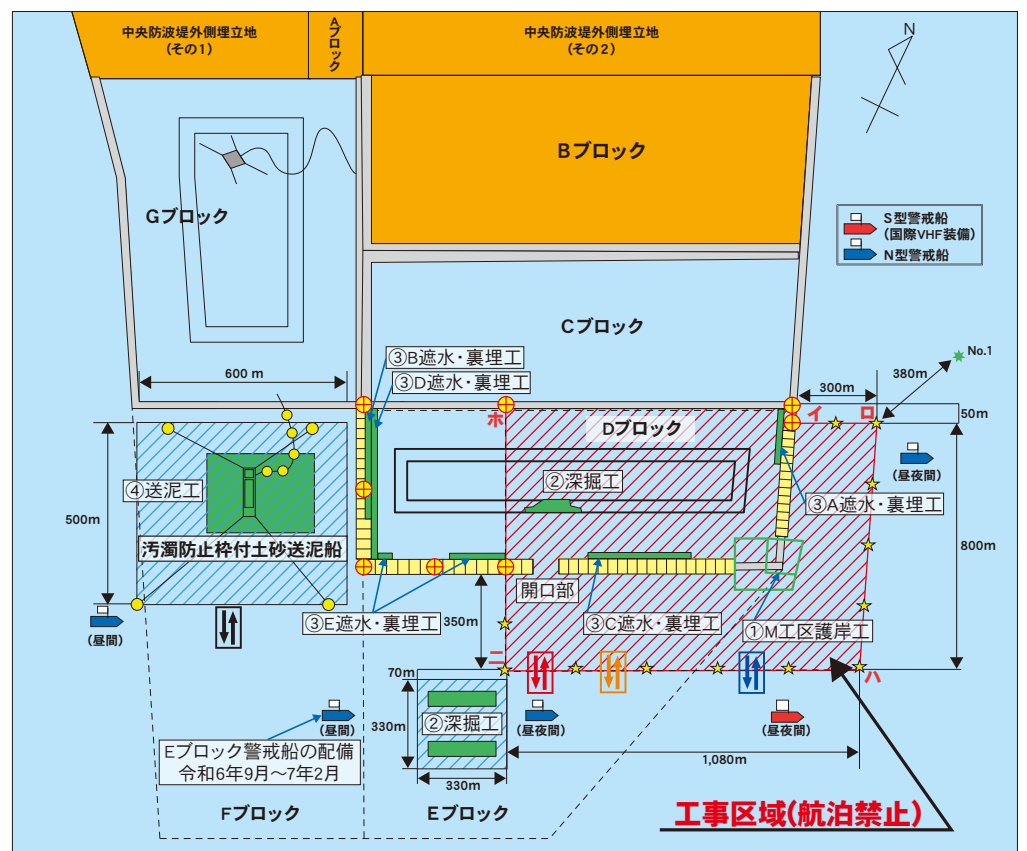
中央防波堤外側埋立地
(その1)

Aブロック

中央防波堤外側埋立地
(その2)

N

Bブロック

Gブロック

S型警戒船
(国際VHF装備)
N型警戒船

Cブロック

③B遮水・裏埋工
③D遮水・裏埋工

600 m

No.1

380m

300m

50m

ホ
イ
ロ

Dブロック

(昼夜間)

②深掘工

③A遮水・裏埋工

④送泥工

500m

800m

汚濁防止枠付土砂送泥船

開口部

(昼間)

350m

③E遮水・裏埋工

③C遮水・裏埋工

①M工区護岸工

ニ

ハ

70m

(昼間)

330m

②深掘工

(昼夜間)

(昼夜間)

Eブロック警戒船の配備
令和6年9月~7年2月

1,080m

330m

Fブロック

Eブロック

工事区域(航泊禁止)